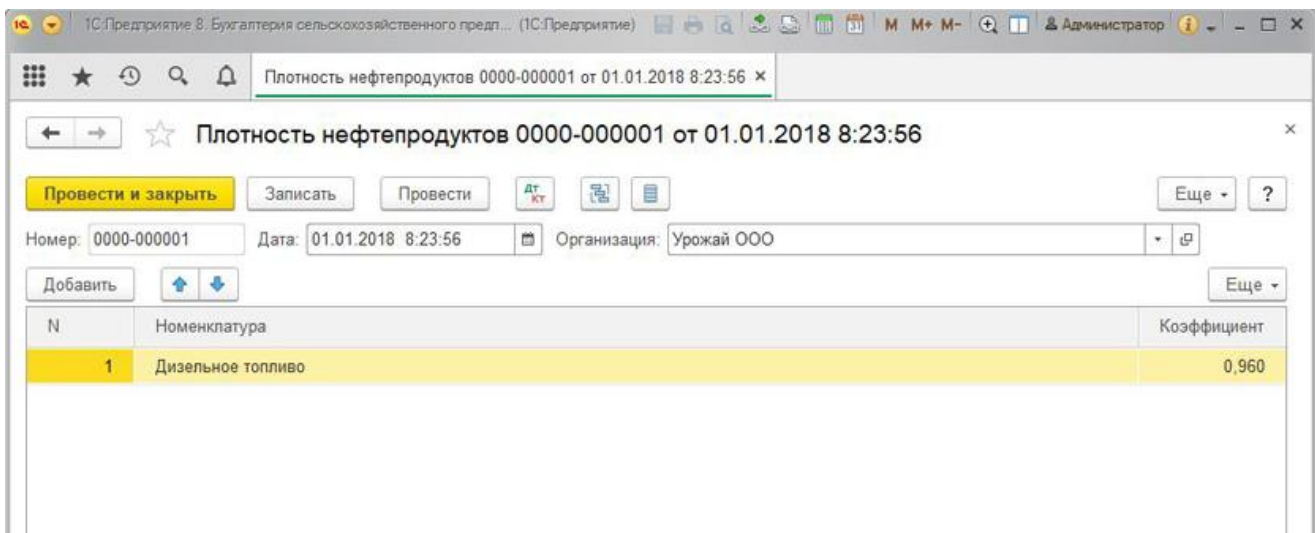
1С:Предприятие 8. Бухгалтерия сельскохозяйственного предп... (1С:Предприятие) M M+ M- Администратор

Плотность нефтепродуктов 0000-000001 от 01.01.2018 8:23:56 ×

Плотность нефтепродуктов 0000-000001 от 01.01.2018 8:23:56

Провести и закрыть | Записать | Провести | Дт Кт | Еще | ?

Номер: 0000-000001 Дата: 01.01.2018 8:23:56 Организация: Урожай ООО

Добавить | Еще

| N | Номенклатура | Коэффициент |
|---|---|---|
| 1 | Дизельное топливо | 0,960 |